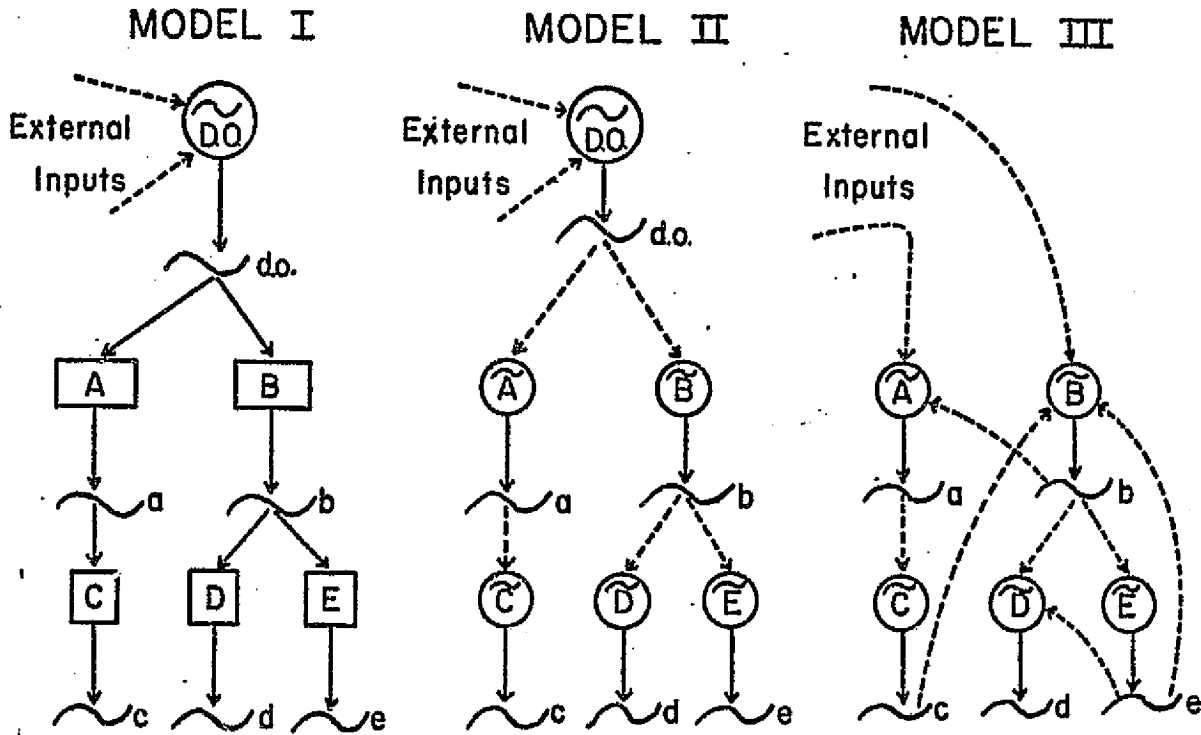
MODEL I

External Inputs

D.O.

d.o.

A

B

a

b

C

D

E

c

d

e

MODEL II

External Inputs

D.O.

d.o.

$\tilde{A}$

$\tilde{B}$

a

b

$\tilde{C}$

$\tilde{D}$

$\tilde{E}$

c

d

e

MODEL III

External Inputs

$\tilde{A}$

$\tilde{B}$

a

b

$\tilde{C}$

$\tilde{D}$

$\tilde{E}$

c

d

e